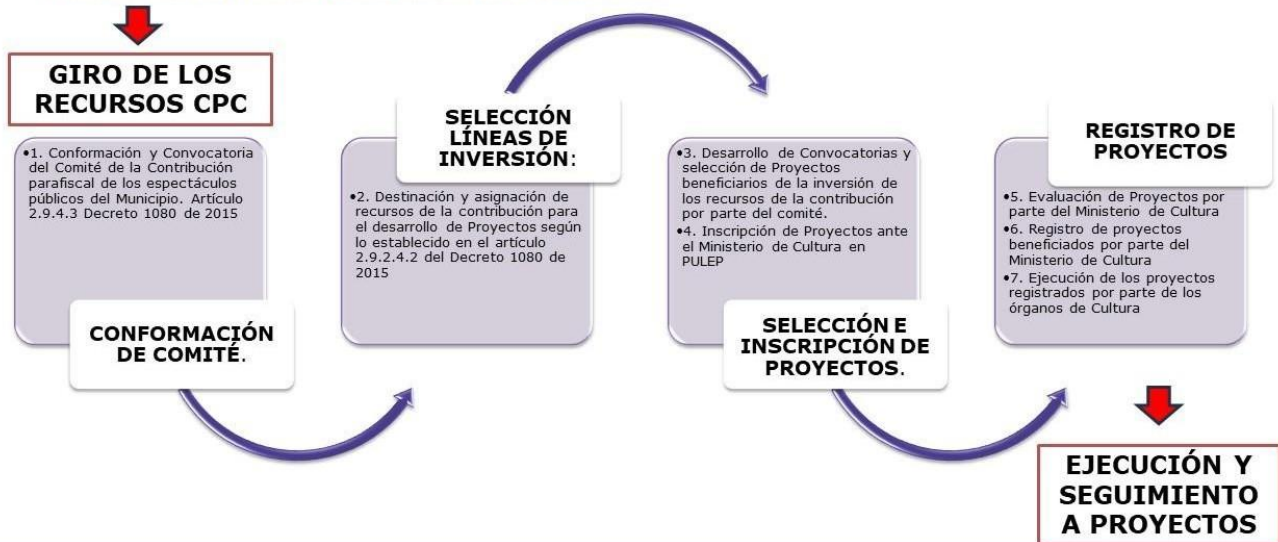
GIRO DE LOS RECURSOS CPC

•1. Conformación y Convocatoria del Comité de la Contribución parafiscal de los espectáculos públicos del Municipio. Artículo 2.9.4.3 Decreto 1080 de 2015

CONFORMACIÓN DE COMITÉ.

SELECCIÓN LÍNEAS DE INVERSIÓN:

•2. Destinación y asignación de recursos de la contribución para el desarrollo de Proyectos según lo establecido en el artículo 2.9.2.4.2 del Decreto 1080 de 2015

•3. Desarrollo de Convocatorias y selección de Proyectos beneficiarios de la inversión de los recursos de la contribución por parte del comité.
•4. Inscripción de Proyectos ante el Ministerio de Cultura en PULEP

SELECCIÓN E INSCRIPCIÓN DE PROYECTOS.

REGISTRO DE PROYECTOS

•5. Evaluación de Proyectos por parte del Ministerio de Cultura
•6. Registro de proyectos beneficiados por parte del Ministerio de Cultura
•7. Ejecución de los proyectos registrados por parte de los órganos de Cultura

EJECUCIÓN Y SEGUIMIENTO A PROYECTOS